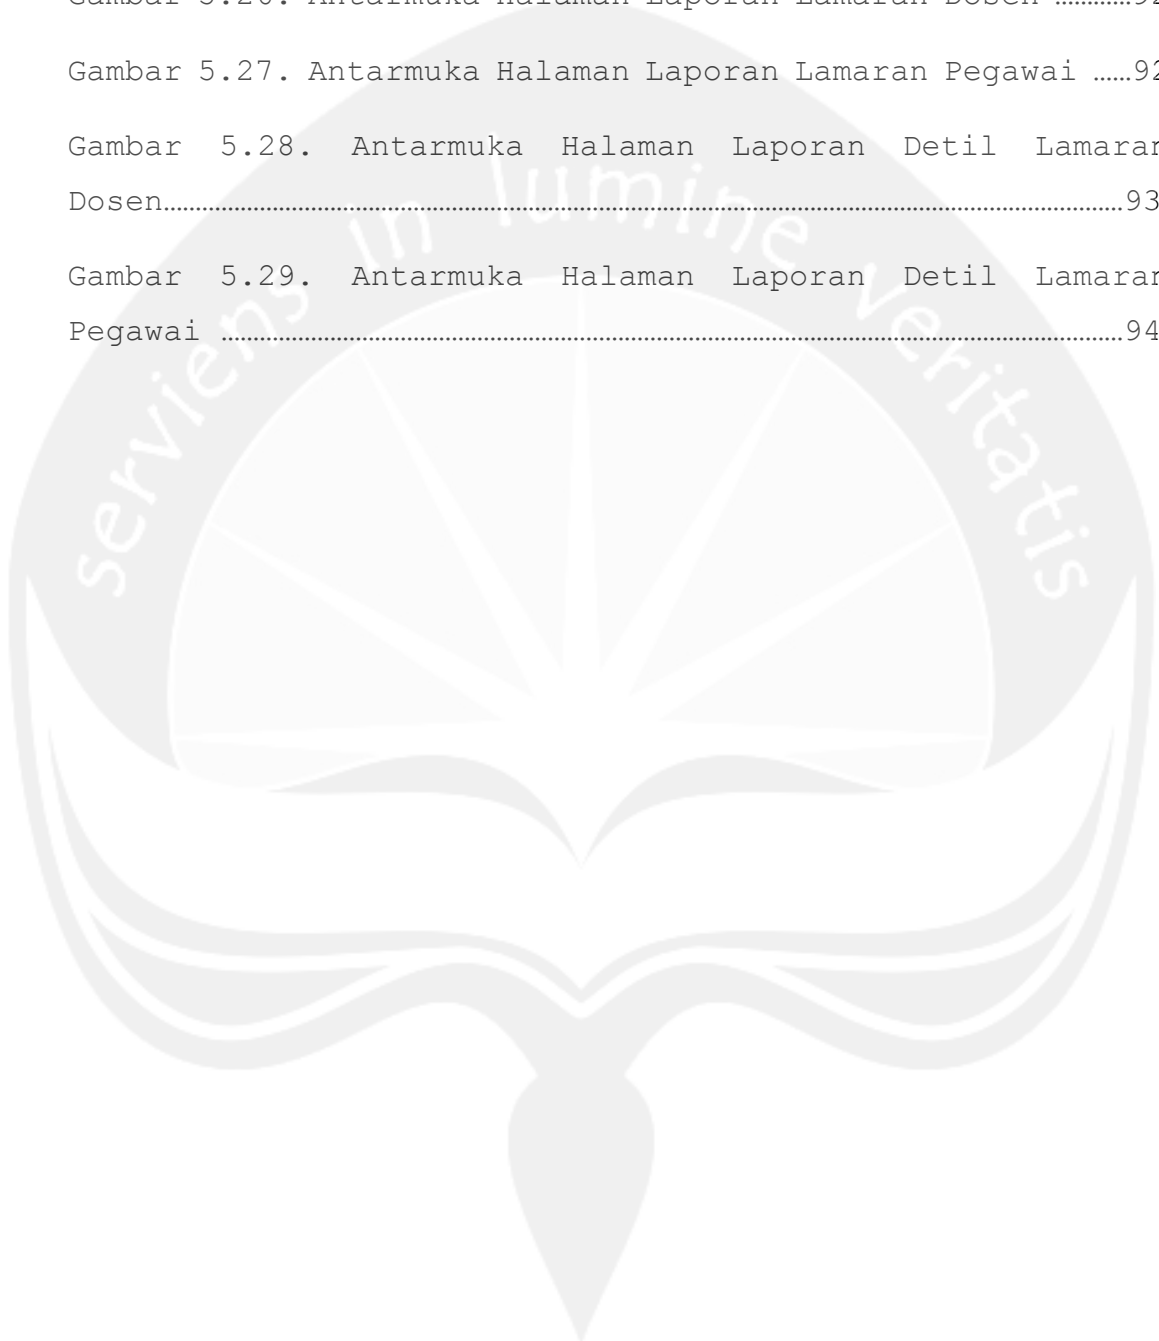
Gambar 5.26. Antarmuka Halaman Laporan Lamaran Dosen ..........9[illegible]

Gambar 5.27. Antarmuka Halaman Laporan Lamaran Pegawai ......9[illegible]

Gambar 5.28. Antarmuka Halaman Laporan Detil Lamara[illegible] Dosen..........................................................................................................93

Gambar 5.29. Antarmuka Halaman Laporan Detil Lamara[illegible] Pegawai .....................................................................................................94

serviens in lumine veritatis